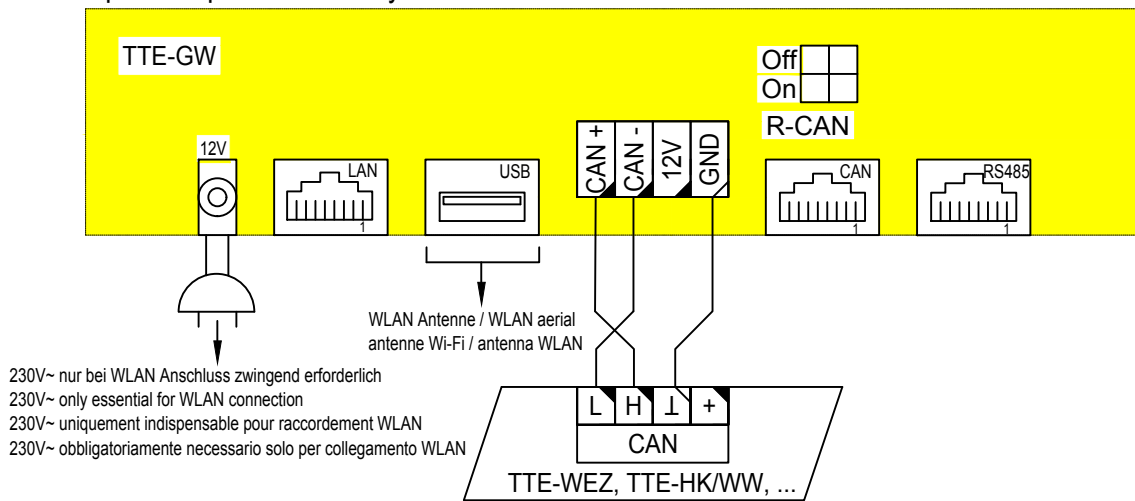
TTE-GW

Off
On
R-CAN

12V

LAN
1

USB

CAN +
CAN -
12V
GND

CAN
1

RS485
1

WLAN Antenne / WLAN aerial
antenne Wi-Fi / antenna WLAN

230V~ nur bei WLAN Anschluss zwingend erforderlich
230V~ only essential for WLAN connection
230V~ uniquement indispensable pour raccordement WLAN
230V~ obbligatoriamente necessario solo per collegamento WLAN

L
H
⊥
+
CAN
TTE-WEZ, TTE-HK/WW, ...